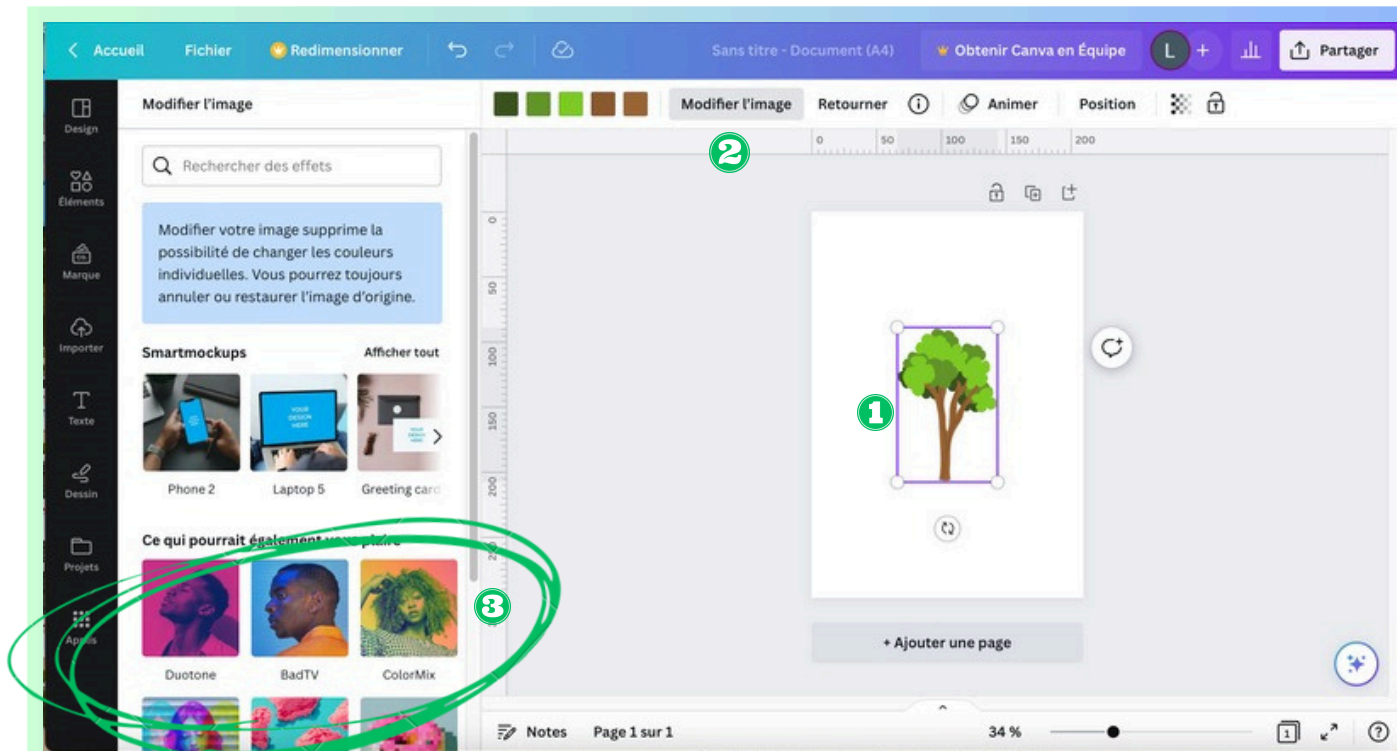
Accueil Fichier Redimensionner Sans titre - Document (A4) Obtenir Canva en Équipe L + Partager

Design
Éléments
Marque
Importer
Texte
Dessin
Projets
Apps

Modifier l'image

Rechercher des effets

Modifier votre image supprime la possibilité de changer les couleurs individuelles. Vous pourrez toujours annuler ou restaurer l'image d'origine.

Smartmockups Afficher tout

YOUR DESIGN HERE

Phone 2 Laptop 5 Greeting card

Ce qui pourrait également vous plaire

Duotone BadTV ColorMix

Modifier l'image Retourner Animer Position

2

0 50 100 150 200

0 50 100 150 200 250

1

3

+ Ajouter une page

Notes Page 1 sur 1 34 % 1 ?